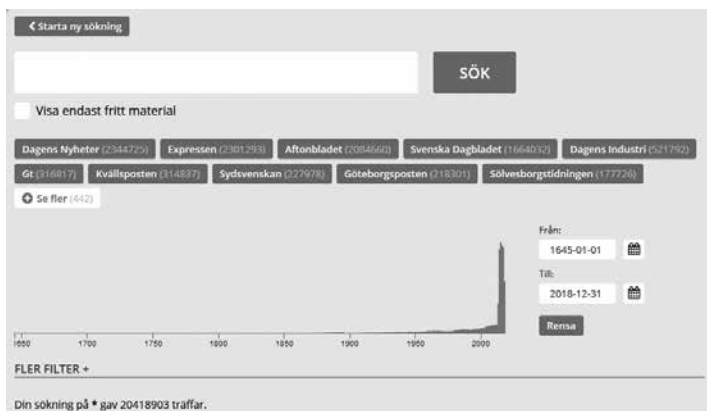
Starta ny sökning

SÖK

Visa endast fritt material

Dagens Nyheter (2344725) Expressen (2301293) Aftonbladet (2084660) Svenska Dagbladet (1664032) Dagens Industri (521792) Gt (316817) Kvällsposten (314837) Sydsvenskan (227978) Göteborgsposten (218301) Sölvesborgstidningen (177726)

Se fler (442)

Från:
1645-01-01
Till:
2018-12-31
Rensa

1650 1700 1750 1800 1850 1900 1950 2000

FLER FILTER +

Din sökning på * gav 20418903 träffar.